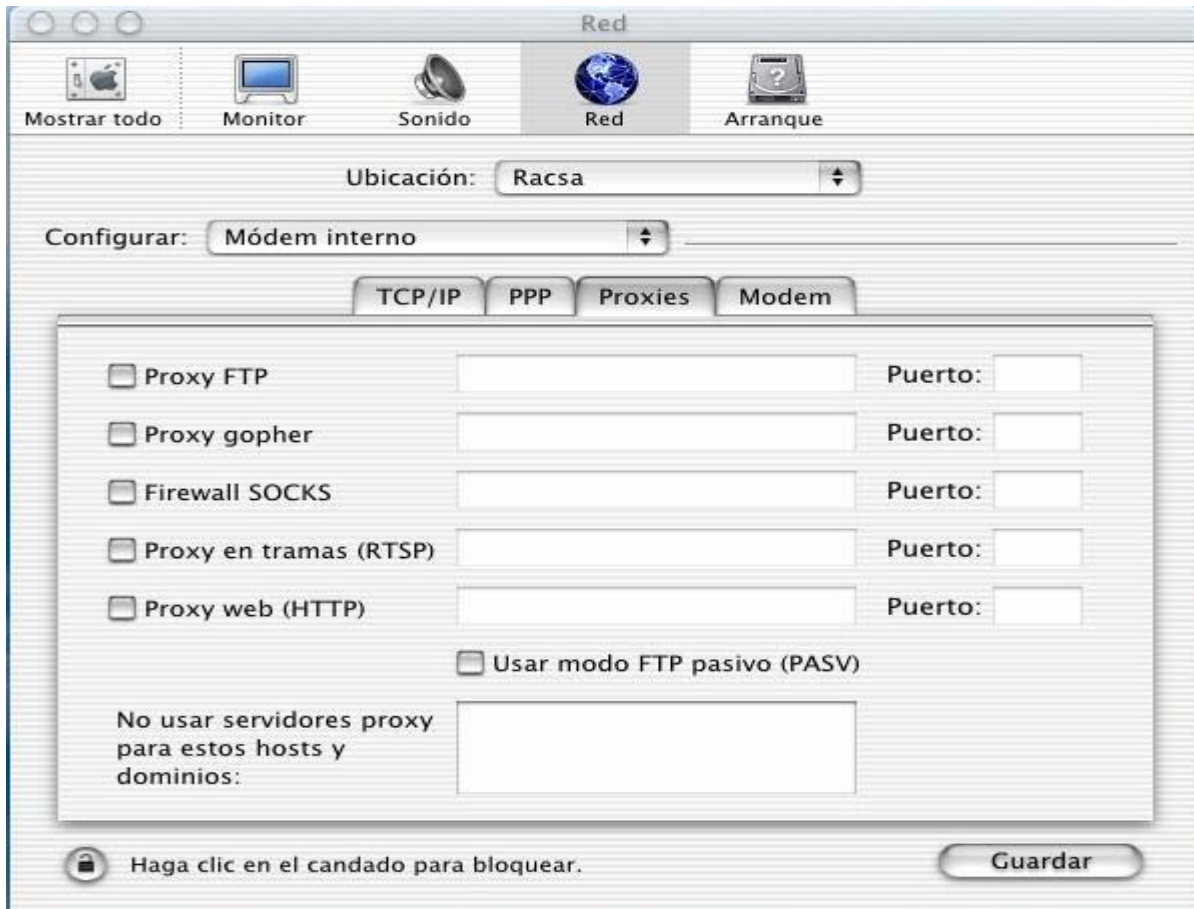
Red

Mostrar todo Monitor Sonido Red Arranque

Ubicación: Racsa

Configurar: Módem interno

TCP/IP PPP Proxies Modem

Proxy FTP Puerto:

Proxy gopher Puerto:

Firewall SOCKS Puerto:

Proxy en tramas (RTSP) Puerto:

Proxy web (HTTP) Puerto:

Usar modo FTP pasivo (PASV)

No usar servidores proxy para estos hosts y dominios:

Haga clic en el candado para bloquear.

Guardar